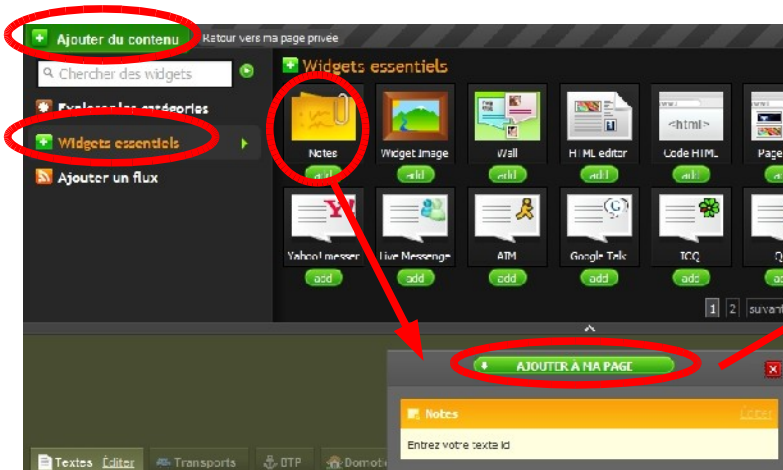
Ajouter du contenu
Retour vers ma page privée
Chercher des widgets
Explorer les catégories
Widgets essentiels
Ajouter un flux
Widgets essentiels
Notes
add
Widget Image
add
Wall
add
HTML editor
add
<html>
Code HTML
add
Page
Yahoo! messer
add
Live Messenge
add
AIM
add
Google Talk
add
ICQ
add
Q
1 2 suivant
AJOUTER A MA PAGE
Notes
Entrez votre texte ici
Textes Éditer
Transports
BTP
Domoti